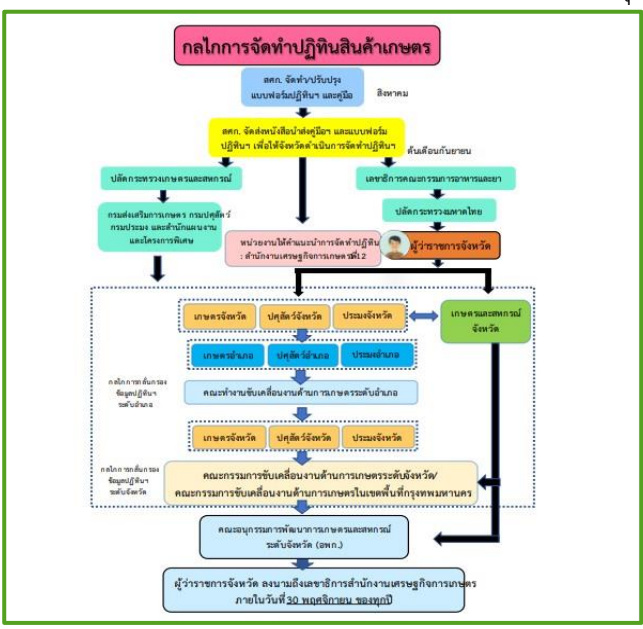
กลไกการจัดทำปฏิทินสินค้าเกษตร

สศก. จัดทำ/ปรับปรุง แบบฟอร์มปฏิทินฯ และคู่มือ

สิงหาคม

สศก. จัดส่งหนังสือนำส่งคู่มือฯ และแบบฟอร์มปฏิทินฯ เพื่อให้จังหวัดดำเนินการจัดทำปฏิทินฯ

ต้นเดือนกันยายน

ปลัดกระทรวงเกษตรและสหกรณ์

เลขาธิการคณะกรรมการอาหารและยา

กรมส่งเสริมการเกษตร กรมปศุสัตว์ กรมประมง และสำนักแผนงานและโครงการพิเศษ

ปลัดกระทรวงมหาดไทย

หน่วยงานให้คำแนะนำการจัดทำปฏิทินฯ : สำนักงานเศรษฐกิจการเกษตรที่ 1-12

ผู้ว่าราชการจังหวัด

เกษตรจังหวัด

ปศุสัตว์จังหวัด

ประมงจังหวัด

เกษตรและสหกรณ์จังหวัด

เกษตรอำเภอ

ปศุสัตว์อำเภอ

ประมงอำเภอ

กลไกการกลั่นกรองข้อมูลปฏิทินฯ ระดับอำเภอ

คณะทำงานขับเคลื่อนงานด้านการเกษตรระดับอำเภอ

เกษตรจังหวัด

ปศุสัตว์จังหวัด

ประมงจังหวัด

กลไกการกลั่นกรองข้อมูลปฏิทินฯ ระดับจังหวัด

คณะกรรมการขับเคลื่อนงานด้านการเกษตรระดับจังหวัด/ คณะกรรมการขับเคลื่อนงานด้านการเกษตรในเขตพื้นที่กรุงเทพมหานคร

คณะอนุกรรมการพัฒนาการเกษตรและสหกรณ์ระดับจังหวัด (อพก.)

ผู้ว่าราชการจังหวัด ลงนามถึงเลขาธิการสำนักงานเศรษฐกิจการเกษตร ภายในวันที่ 30 พฤศจิกายน ของทุกปี